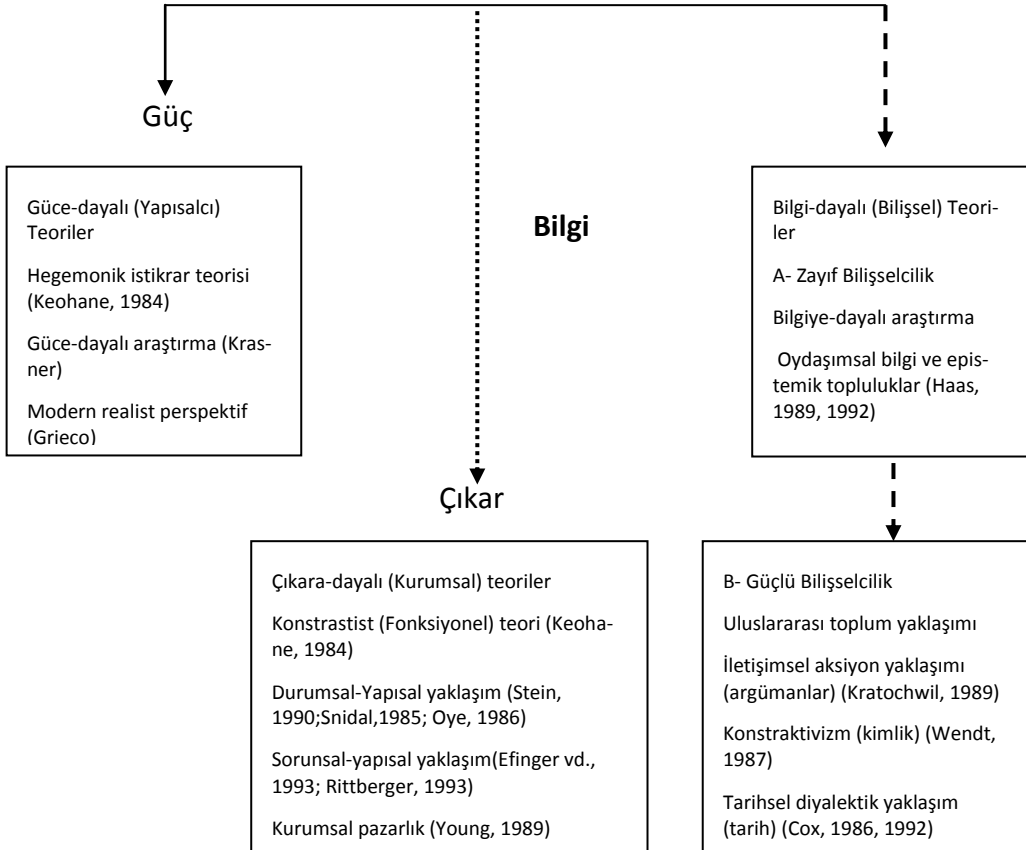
Güç

Güce-dayalı (Yapısalcı) Teoriler

Hegemonik istikrar teorisi (Keohane, 1984)

Güce-dayalı araştırma (Krasner)

Modern realist perspektif (Grieco)

Bilgi

Bilgi-dayalı (Bilişsel) Teoriler

A- Zayıf Bilişselcilik

Bilgiye-dayalı araştırma

Oydaşımsal bilgi ve epistemik topluluklar (Haas, 1989, 1992)

Çıkar

Çıkara-dayalı (Kurumsal) teoriler

Konstrastist (Fonksiyonel) teori (Keohane, 1984)

Durumsal-Yapısal yaklaşım (Stein, 1990;Snidal,1985; Oye, 1986)

Sorunsal-yapısal yaklaşım(Efinger vd., 1993; Rittberger, 1993)

Kurumsal pazarlık (Young, 1989)

B- Güçlü Bilişselcilik

Uluslararası toplum yaklaşımı

İletişimsel aksiyon yaklaşımı (argümanlar) (Kratochwil, 1989)

Konstraktivizm (kimlik) (Wendt, 1987)

Tarihsel diyalektik yaklaşım (tarih) (Cox, 1986, 1992)